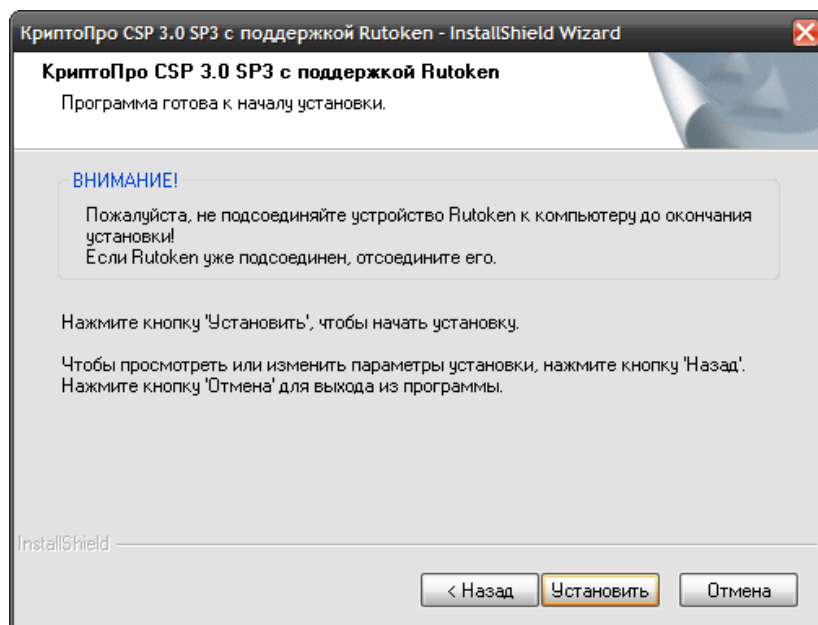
КриптоПро CSP 3.0 SP3 с поддержкой Rutoken - InstallShield Wizard

КриптоПро CSP 3.0 SP3 с поддержкой Rutoken

Программа готова к началу установки.

ВНИМАНИЕ!

Пожалуйста, не подсоединяйте устройство Rutoken к компьютеру до окончания установки!
Если Rutoken уже подсоединен, отсоедините его.

Нажмите кнопку 'Установить', чтобы начать установку.

Чтобы просмотреть или изменить параметры установки, нажмите кнопку 'Назад'.
Нажмите кнопку 'Отмена' для выхода из программы.

InstallShield

< Назад

Установить

Отмена